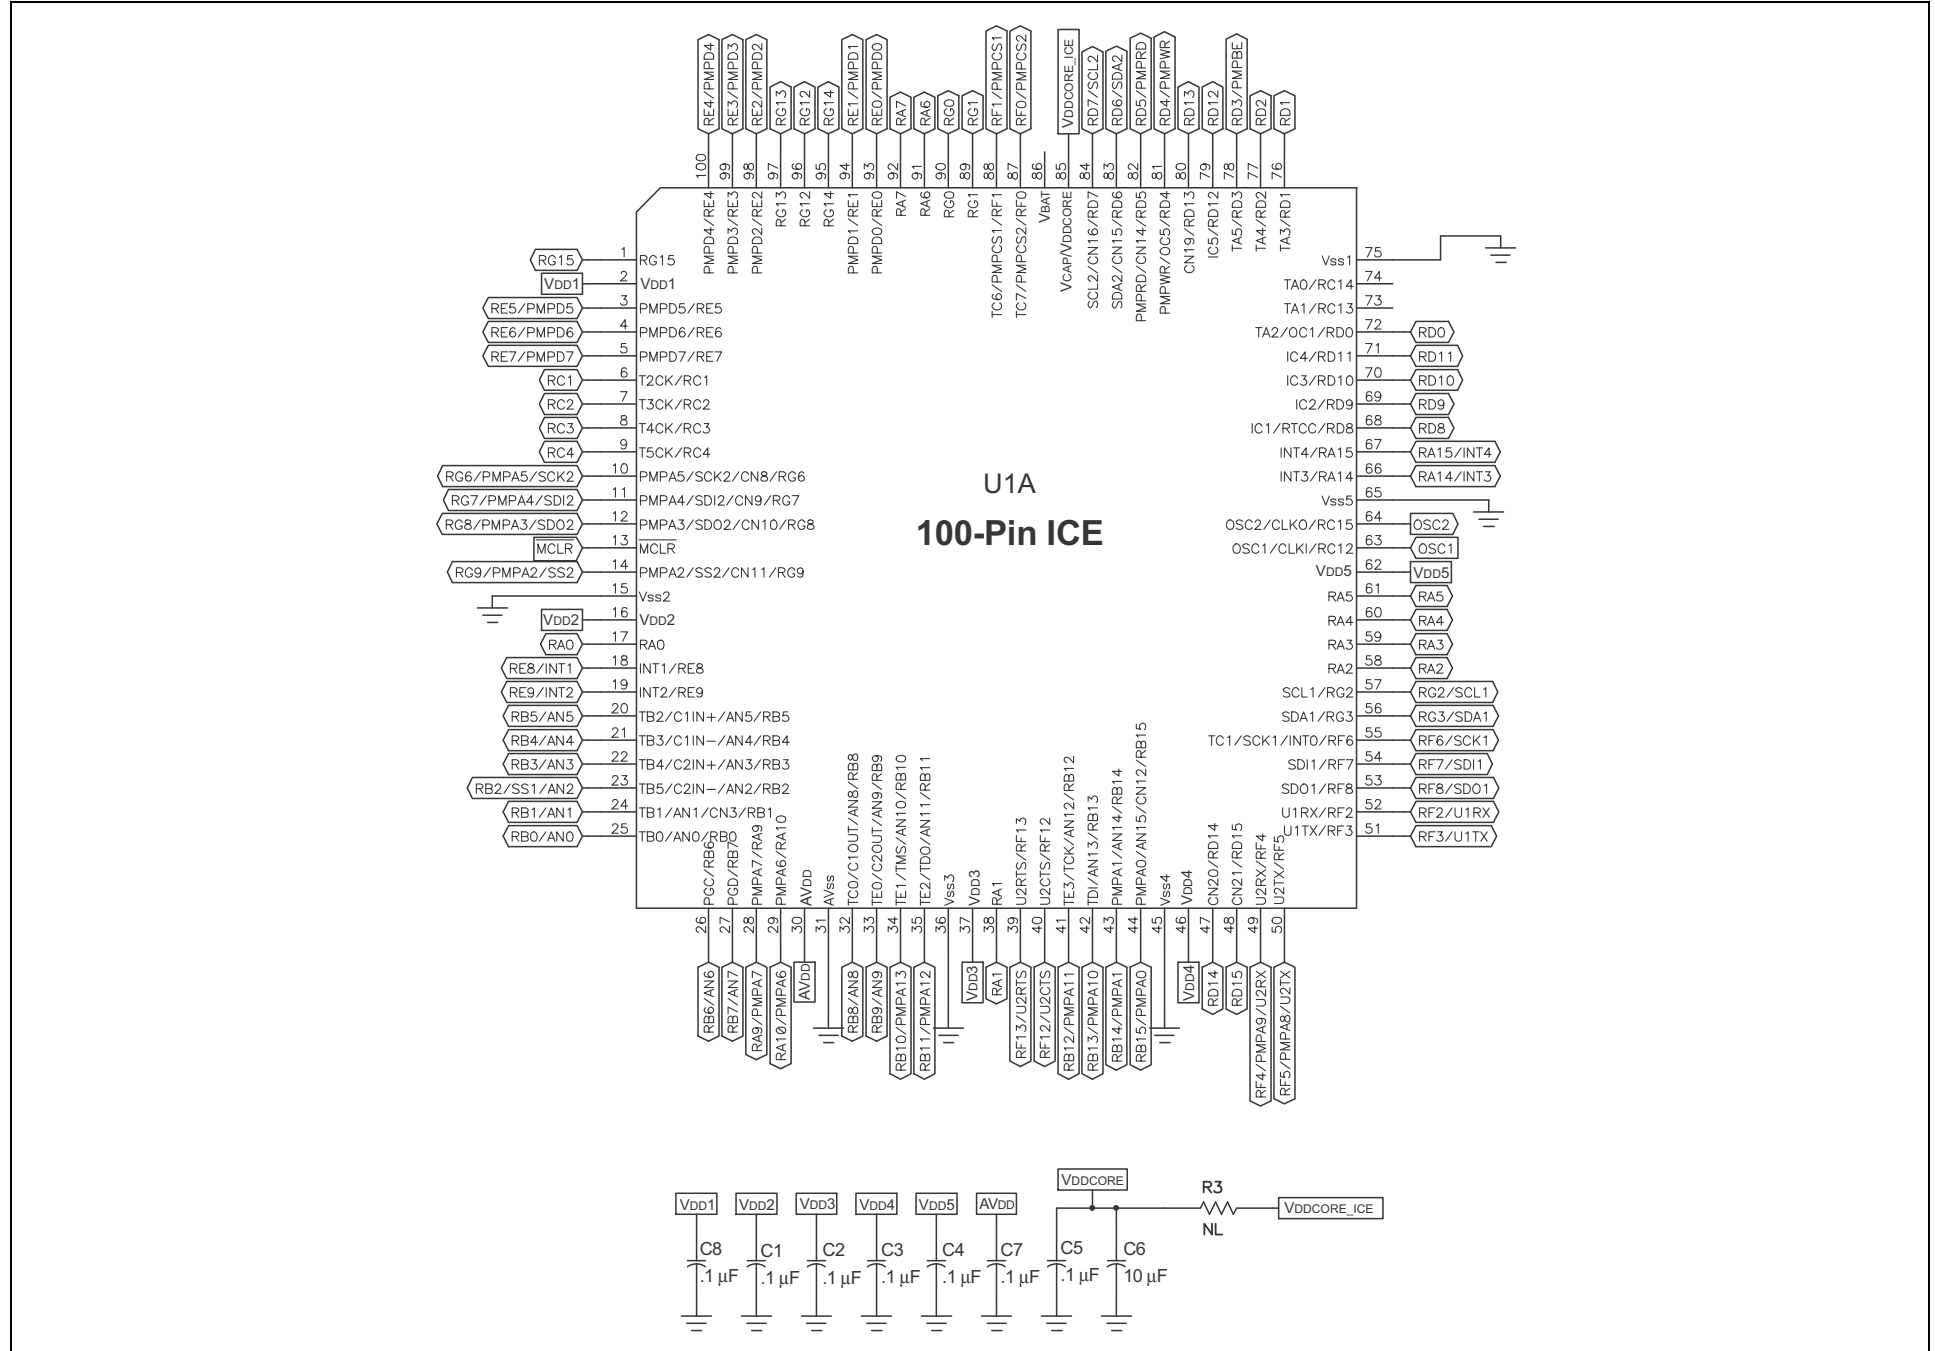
RE4/PMPD4
RE3/PMPD3
RE2/PMPD2
RG13
RG12
RG14
RE1/PMPD1
RE0/PMPD0
RA7
RA6
RG0
RG1
RF1/PMPCS1
RF0/PMPCS2
VDDCORE_ICE
RD7/SCL2
RD6/SDA2
RD5/PMPRD
RD4/PMPWR
RD13
RD12
RD3/PMPBE
RD2
RD1

100 99 98 97 96 95 94 93 92 91 90 89 88 87 86 85 84 83 82 81 80 79 78 77 76

PMPD4/RE4
PMPD3/RE3
PMPD2/RE2
RG13
RG12
RG14
PMPD1/RE1
PMPD0/RE0
RA7
RA6
RG0
RG1
TC6/PMPCS1/RF1
TC7/PMPCS2/RF0
VBAT
VCAP/VDDCORE
SCL2/CN16/RD7
SDA2/CN15/RD6
PMPRD/CN14/RD5
PMPWR/OC5/RD4
CN19/RD13
IC5/RD12
TA5/RD3
TA4/RD2
TA3/RD1

RG15 1 RG15
VDD1 2 VDD1
RE5/PMPD5 3 PMPD5/RE5
RE6/PMPD6 4 PMPD6/RE6
RE7/PMPD7 5 PMPD7/RE7
RC1 6 T2CK/RC1
RC2 7 T3CK/RC2
RC3 8 T4CK/RC3
RC4 9 T5CK/RC4
RG6/PMPA5/SCK2 10 PMPA5/SCK2/CN8/RG6
RG7/PMPA4/SDI2 11 PMPA4/SDI2/CN9/RG7
RG8/PMPA3/SDO2 12 PMPA3/SDO2/CN10/RG8
MCLR 13 MCLR
RG9/PMPA2/SS2 14 PMPA2/SS2/CN11/RG9
15 Vss2
VDD2 16 VDD2
RA0 17 RA0
RE8/INT1 18 INT1/RE8
RE9/INT2 19 INT2/RE9
RB5/AN5 20 TB2/C1IN+/AN5/RB5
RB4/AN4 21 TB3/C1IN−/AN4/RB4
RB3/AN3 22 TB4/C2IN+/AN3/RB3
RB2/SS1/AN2 23 TB5/C2IN−/AN2/RB2
RB1/AN1 24 TB1/AN1/CN3/RB1
RB0/AN0 25 TB0/AN0/RB0

Vss1 75
TA0/RC14 74
TA1/RC13 73
TA2/OC1/RD0 72 RD0
IC4/RD11 71 RD11
IC3/RD10 70 RD10
IC2/RD9 69 RD9
IC1/RTCC/RD8 68 RD8
INT4/RA15 67 RA15/INT4
INT3/RA14 66 RA14/INT3
Vss5 65
OSC2/CLKO/RC15 64 OSC2
OSC1/CLKI/RC12 63 OSC1
VDD5 62 VDD5
RA5 61 RA5
RA4 60 RA4
RA3 59 RA3
RA2 58 RA2
SCL1/RG2 57 RG2/SCL1
SDA1/RG3 56 RG3/SDA1
TC1/SCK1/INT0/RF6 55 RF6/SCK1
SDI1/RF7 54 RF7/SDI1
SDO1/RF8 53 RF8/SDO1
U1RX/RF2 52 RF2/U1RX
U1TX/RF3 51 RF3/U1TX

U1A
100-Pin ICE

PGC/RB6
PGD/RB7
PMPA7/RA9
PMPA6/RA10
AVDD
AVss
TCO/C1OUT/AN8/RB8
TEO/C2OUT/AN9/RB9
TE1/TMS/AN10/RB10
TE2/TDO/AN11/RB11
Vss3
VDD3
RA1
U2RTS/RF13
U2CTS/RF12
TE3/TCK/AN12/RB12
TDI/AN13/RB13
PMPA1/AN14/RB14
PMPA0/AN15/CN12/RB15
Vss4
VDD4
CN20/RD14
CN21/RD15
U2RX/RF4
U2TX/RF5

26 27 28 29 30 31 32 33 34 35 36 37 38 39 40 41 42 43 44 45 46 47 48 49 50

RB6/AN6
RB7/AN7
RA9/PMPA7
RA10/PMPA6
AVDD
RB8/AN8
RB9/AN9
RB10/PMPA13
RB11/PMPA12
VDD3
RA1
RF13/U2RTS
RF12/U2CTS
RB12/PMPA11
RB13/PMPA10
RB14/PMPA1
RB15/PMPA0
VDD4
RD14
RD15
RF4/PMPA9/U2RX
RF5/PMPA8/U2TX

VDD1 VDD2 VDD3 VDD4 VDD5 AVDD VDDCORE
R3
NL
VDDCORE_ICE
C8 .1 µF
C1 .1 µF
C2 .1 µF
C3 .1 µF
C4 .1 µF
C7 .1 µF
C5 .1 µF
C6 10 µF